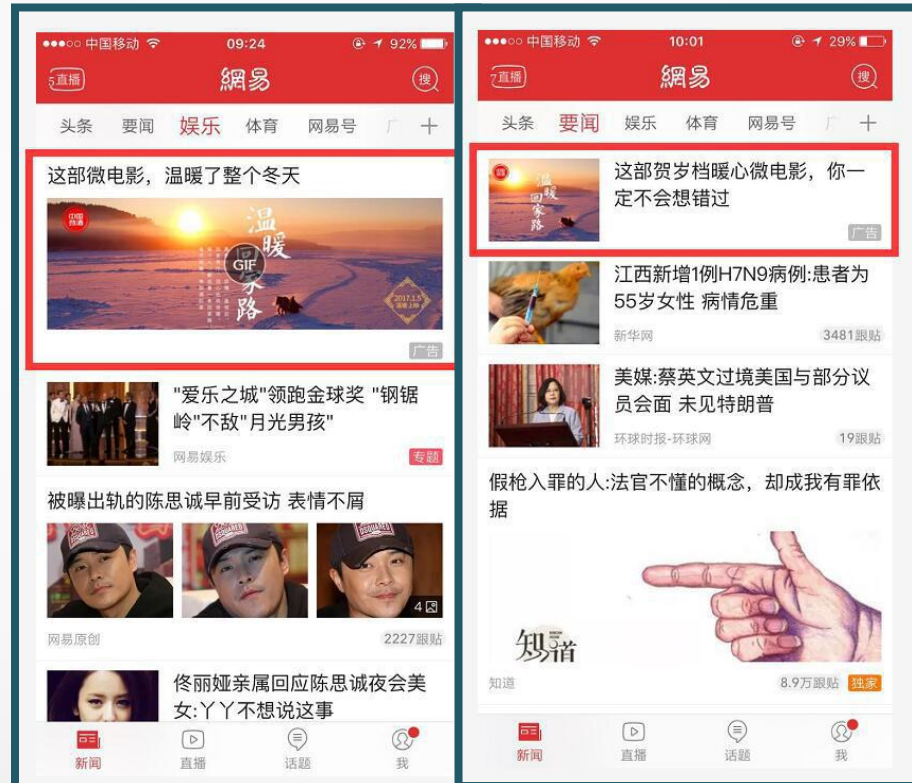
●●●○○ 中国移动 09:24 92%

直播 網易 搜

头条 要闻 娱乐 体育 网易号 广 +

这部微电影，温暖了整个冬天

温暖 回家路

GIF

2017.1.5

广告

"爱乐之城"领跑金球奖 "钢锯岭"不敌"月光男孩"

网易娱乐 专题

被曝出轨的陈思诚早前受访 表情不屑

4

网易原创 2227跟贴

佟丽娅亲属回应陈思诚夜会美女:丫丫不想说这事

新闻 直播 话题 我

●●●○○ 中国移动 10:01 29%

直播 網易 搜

头条 要闻 娱乐 体育 网易号 广 +

这部贺岁档暖心微电影，你一定不会想错过

温暖 回家路

广告

江西新增1例H7N9病例:患者为55岁女性 病情危重

新华网 3481跟贴

美媒:蔡英文过境美国与部分议员会面 未见特朗普

环球时报-环球网 19跟贴

假枪入罪的人:法官不懂的概念，却成我有罪依据

知道

知道 8.9万跟贴 独家

新闻 直播 话题 我